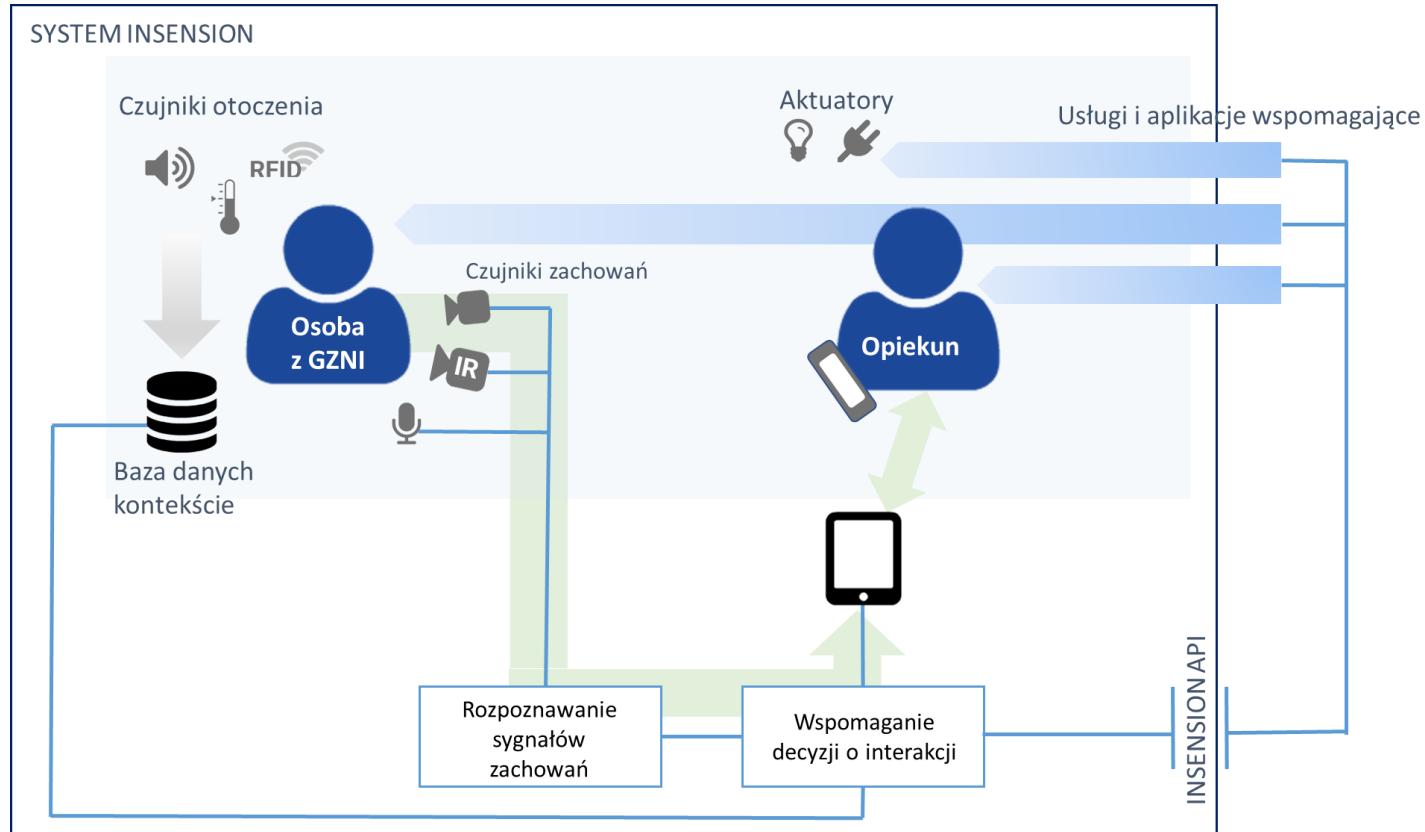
SYSTEM INSENSION

Czujniki otoczenia

RFID

Aktuatory

Usługi i aplikacje wspomagające

Osoba z GZNI

Czujniki zachowań

IR

Opiekun

Baza danych kontekście

Rozpoznawanie sygnałów zachowań

Wspomaganie decyzji o interakcji

INSENSION API